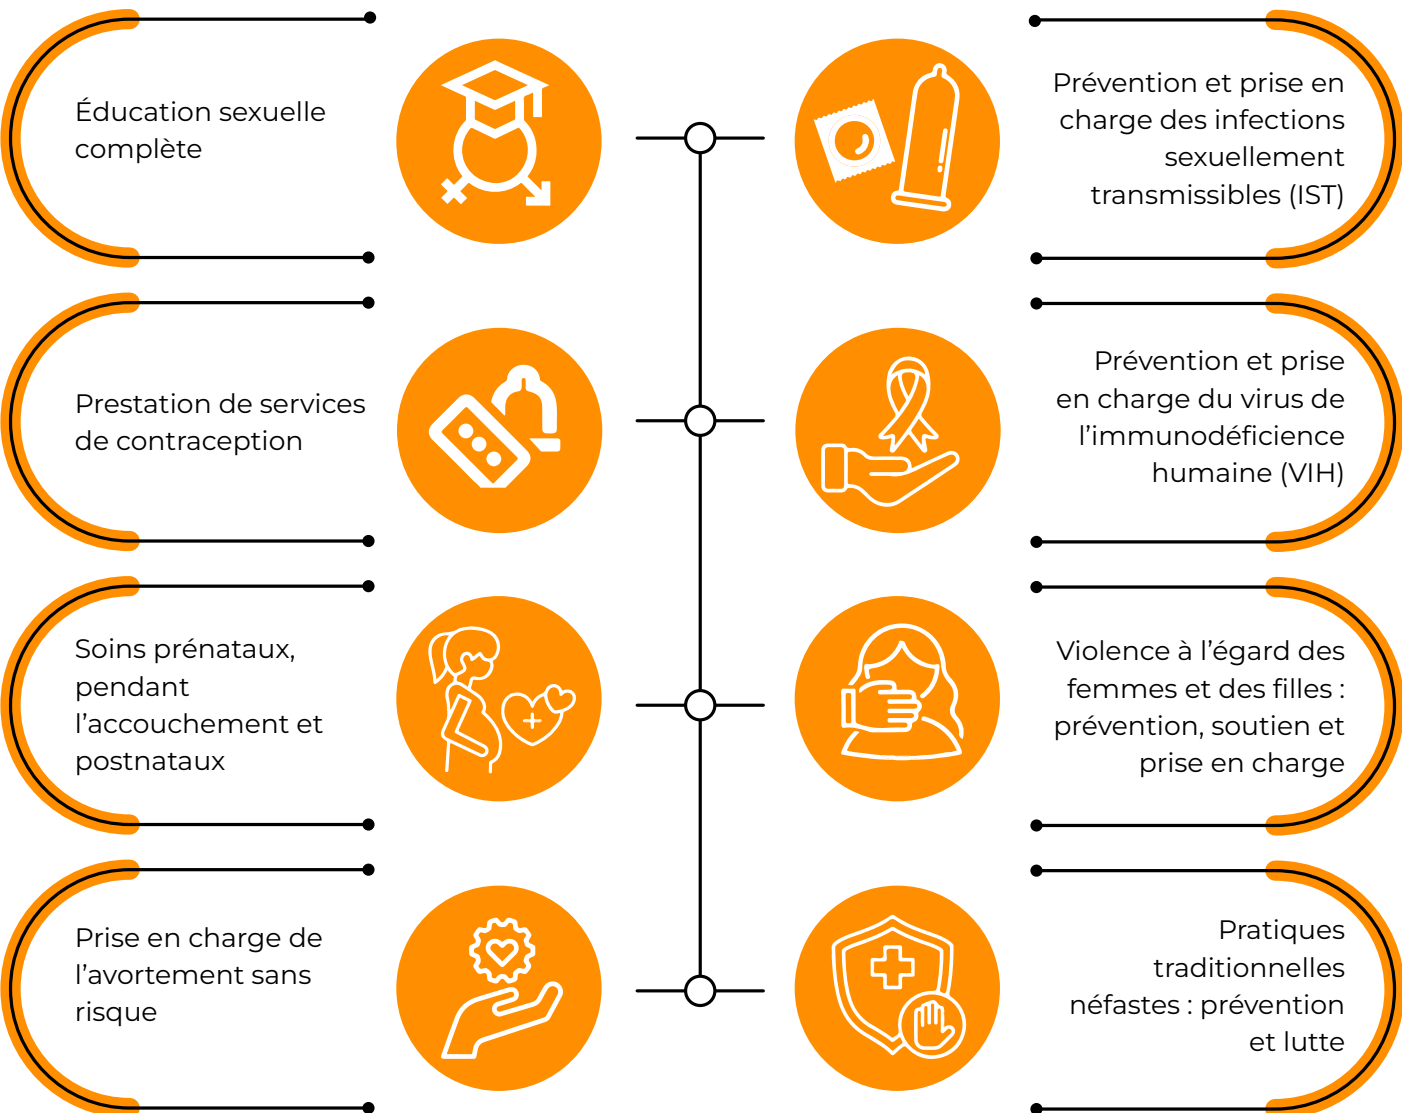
Éducation sexuelle complète

Prévention et prise en charge des infections sexuellement transmissibles (IST)

Prestation de services de contraception

Prévention et prise en charge du virus de l’immunodéficience humaine (VIH)

Soins prénataux, pendant l’accouchement et postnataux

Violence à l’égard des femmes et des filles : prévention, soutien et prise en charge

Prise en charge de l’avortement sans risque

Pratiques traditionnelles néfastes : prévention et lutte